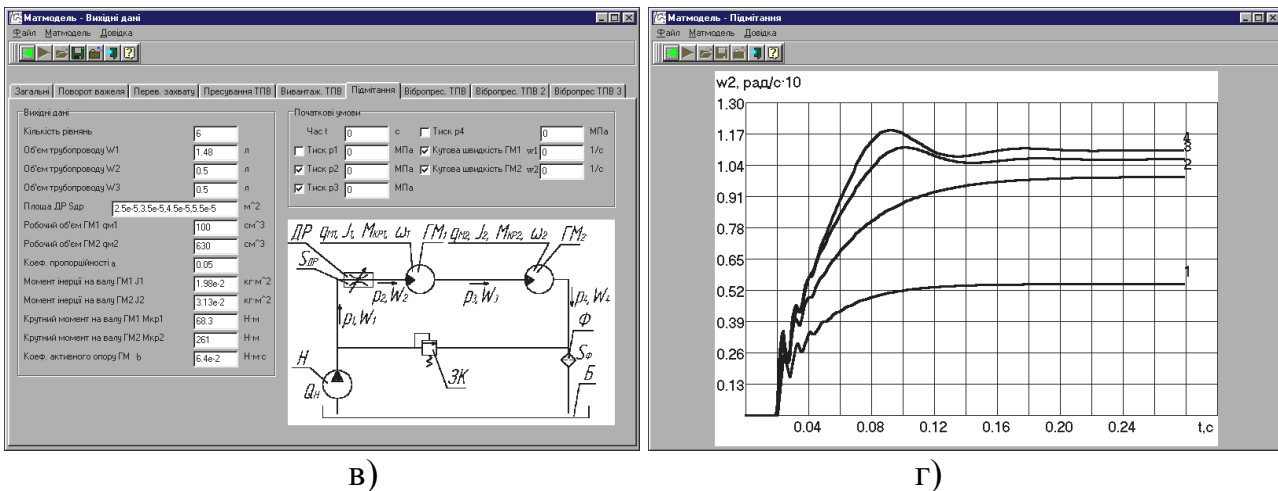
Матмодель - Вихідні дані
Файл Матмодель Довідка

Загальні | Поворот важеля | Перев. захвату | Пресування ТПВ | Вивантаж. ТПВ | Підмітання | Віброрпрес. ТПВ | Віброрпрес. ТПВ 2 | Віброрпрес ТПВ 3

Вихідні дані
Кількість рівнянь 6
Об'єм трубопроводу W1 1.48 л
Об'єм трубопроводу W2 0.5 л
Об'єм трубопроводу W3 0.5 л
Площа ДР Sдр 2.5е-5,3.5е-5,4.5е-5,5.5е-5 м^2
Робочий об'єм ГМ1 qм1 100 см^3
Робочий об'єм ГМ2 qм2 630 см^3
Коеф. пропорційності a 0.05
Момент інерції на валу ГМ1 J1 1.98е-2 кг·м^2
Момент інерції на валу ГМ2 J2 3.13е-2 кг·м^2
Крутний момент на валу ГМ1 Мкр1 68.3 Н·м
Крутний момент на валу ГМ2 Мкр2 261 Н·м
Коеф. активного опору ГМ b 6.4е-2 Н·м·с

Початкові умови
Час t 0 с
Тиск p4 0 МПа
Тиск p1 0 МПа
Кутова швидкість ГМ1 w1 0 1/с
Тиск p2 0 МПа
Кутова швидкість ГМ2 w2 0 1/с
Тиск p3 0 МПа

ДР $q_{m1}$, $J_1$, $M_{kp1}$, $\omega_1$ ГМ1 $q_{m2}$, $J_2$, $M_{kp2}$, $\omega_2$ ГМ2
$S_{ДР}$
$p_2, W_2$
$p_3, W_3$
$p_4, W_4$
$p_1, W_1$
Ф
Н
$S_Ф$
ЗК
$Q_Н$
Б

в)

Матмодель - Підмітання
Файл Матмодель Довідка

w2, рад/с·10
1.30
1.17
1.04
0.91
0.78
0.65
0.52
0.39
0.26
0.13
0.04 0.08 0.12 0.16 0.20 0.24 t,c
4
3
2
1

г)